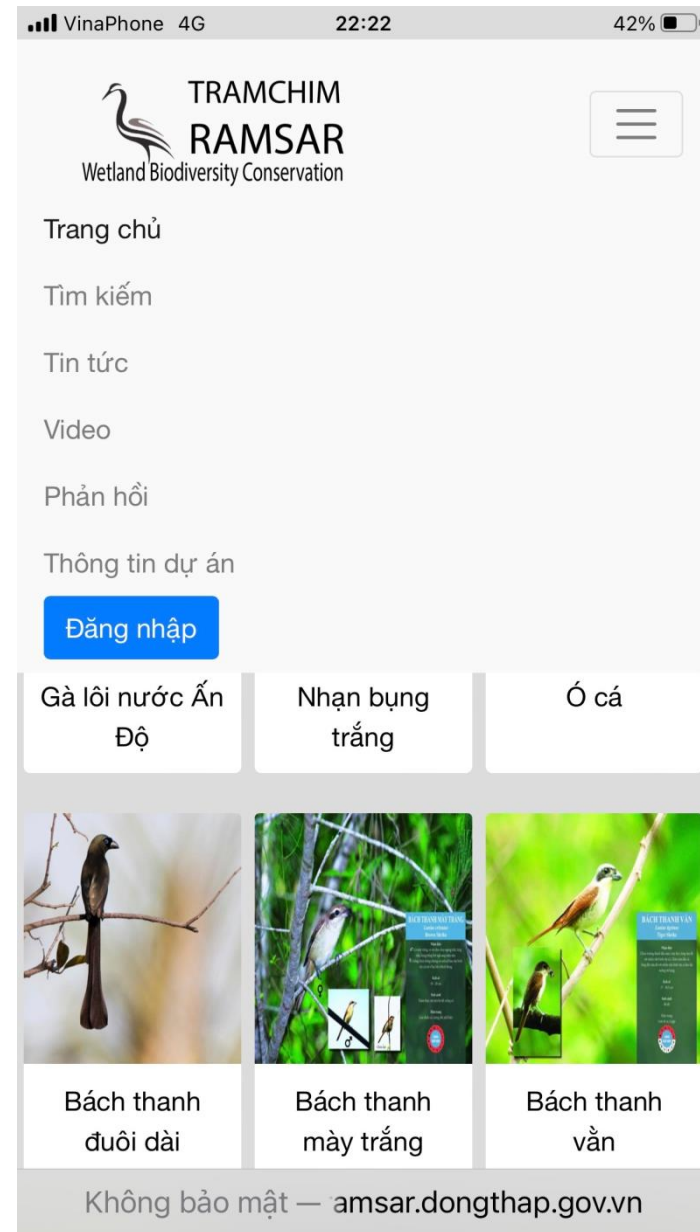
VinaPhone 4G 22:22 42%

TRAMCHIM
RAMSAR
Wetland Biodiversity Conservation

Trang chủ

Tìm kiếm

Tin tức

Video

Phản hồi

Thông tin dự án

Đăng nhập

Gà lôi nước Ấn Độ

Nhạn bụng trắng

Ó cá

BÁCH THANH MÀY TRẮNG

BÁCH THANH VẰN

Bách thanh đuôi dài

Bách thanh mày trắng

Bách thanh vằn

Không bảo mật — amsar.dongthap.gov.vn